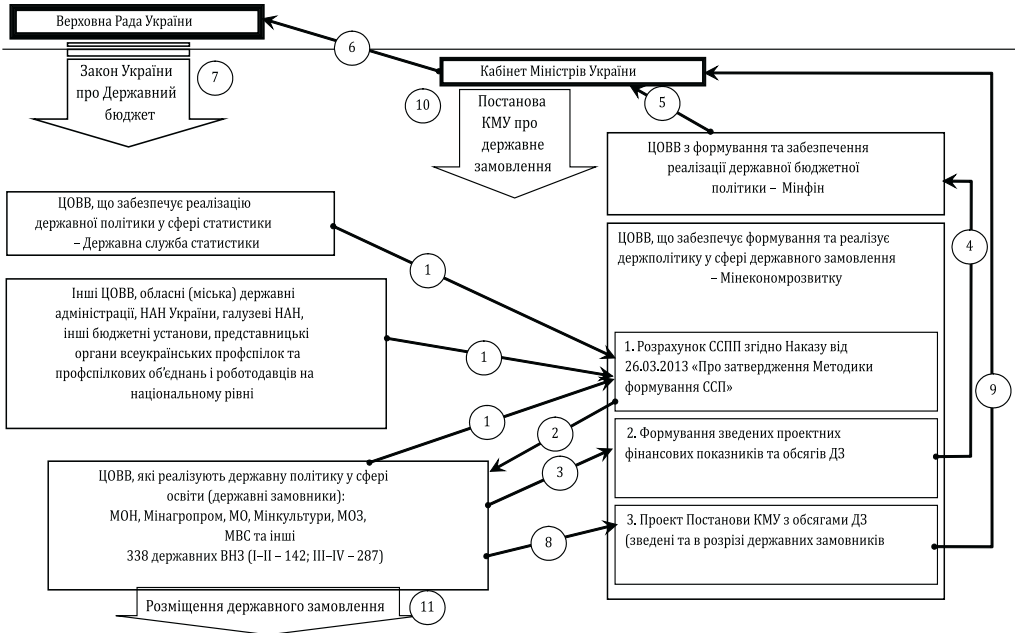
Верховна Рада України

6

Закон України про Державний бюджет

7

Кабінет Міністрів України

10

Постанова КМУ про державне замовлення

5

ЦОВВ з формування та забезпечення реалізації державної бюджетної політики – Мінфін

ЦОВВ, що забезпечує реалізацію державної політики у сфері статистики – Державна служба статистики

1

ЦОВВ, що забезпечує формування та реалізує держполітику у сфері державного замовлення – Мінекономрозвитку

4

Інші ЦОВВ, обласні (міська) державні адміністрації, НАН України, галузеві НАН, інші бюджетні установи, представницькі органи всеукраїнських профспілок та профспілкових об'єднань і роботодавців на національному рівні

1

1. Розрахунок ССПП згідно Наказу від 26.03.2013 «Про затвердження Методики формування ССП»

9

1

2

2. Формування зведених проектних фінансових показників та обсягів ДЗ

3

ЦОВВ, які реалізують державну політику у сфері освіти (державні замовники): МОН, Мінагропром, МО, Мінкультури, МОЗ, МВС та інші 338 державних ВНЗ (I–II – 142; III–IV – 287)

8

3. Проект Постанови КМУ з обсягами ДЗ (зведені та в розрізі державних замовників

Розміщення державного замовлення

11